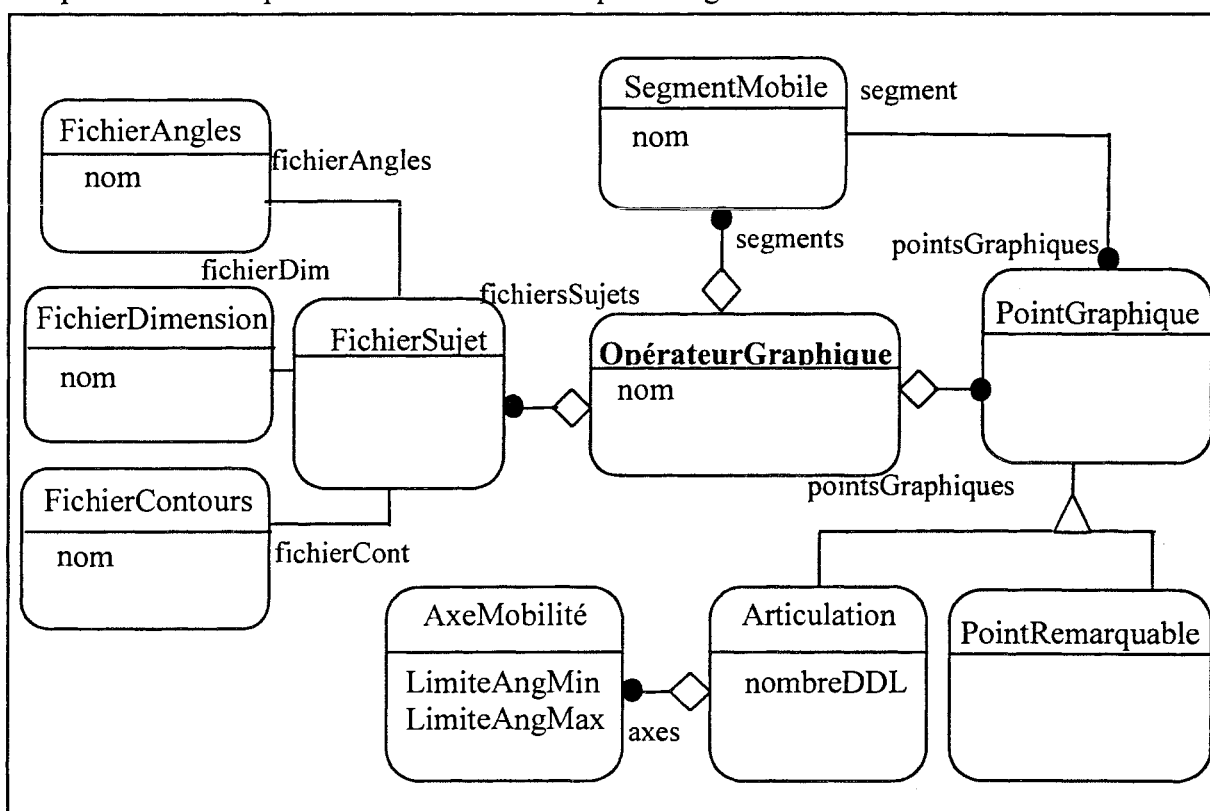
SegmentMobile
nom
segment

FichierAngles
nom
fichierAngles

segments
pointsGraphiques

fichierDim
fichiersSujets

FichierDimension
nom

FichierSujet

Opérateur Graphique
nom

PointGraphique

pointsGraphiques

FichierContours
nom
fichierCont

AxeMobilité
LimiteAngMin
LimiteAngMax
axes

Articulation
nombreDDL

PointRemarquable